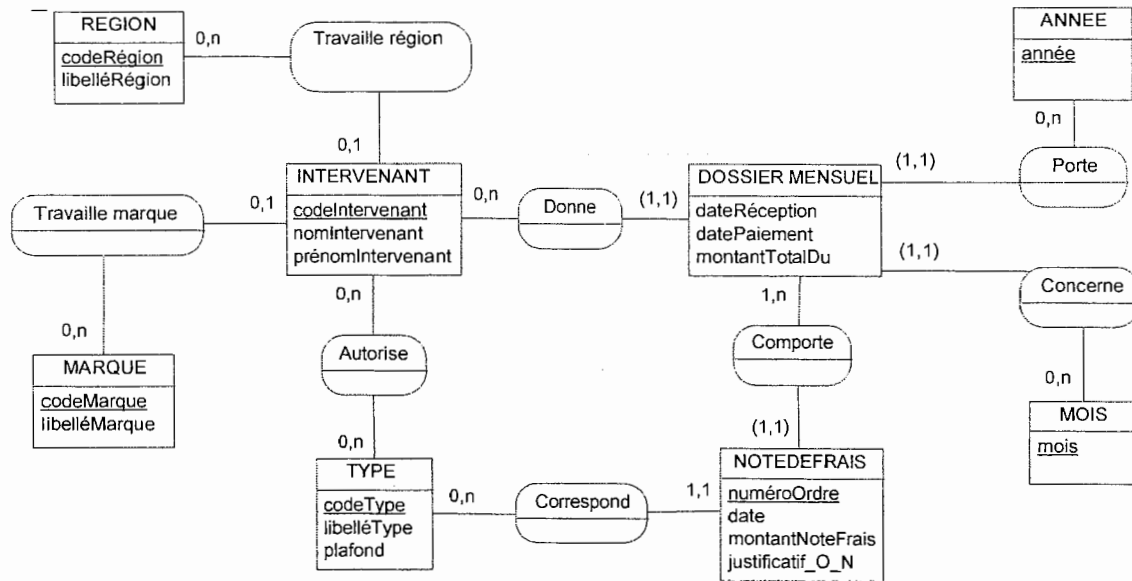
REGION
codeRégion
libelléRégion

0,n

Travaille région

0,1

ANNEE
année

0,n

(1,1)

Porte

INTERVENANT
codeIntervenant
nomIntervenant
prénomIntervenant

0,n

Donne

(1,1)

DOSSIER MENSUEL
dateRéception
datePaiement
montantTotalDu

Travaille marque

0,1

(1,1)

Concerne

0,n

0,n

1,n

MARQUE
codeMarque
libelléMarque

Autorise

Comporte

0,n

MOIS
mois

0,n

(1,1)

TYPE
codeType
libelléType
plafond

0,n

Correspond

1,1

NOTEDEFRAIS
numéroOrdre
date
montantNoteFrais
justificatif_O_N